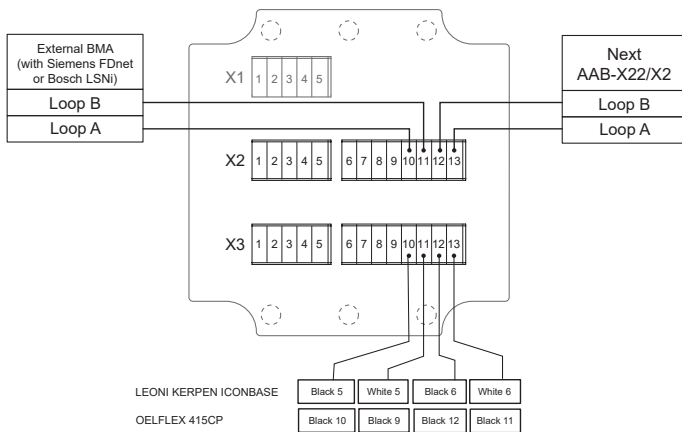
External BMA (with Siemens FDnet or Bosch LSNi)

Loop B

Loop A

Next AAB-X22/X2

Loop B

Loop A

X1 1 2 3 4 5

X2 1 2 3 4 5 6 7 8 9 10 11 12 13

X3 1 2 3 4 5 6 7 8 9 10 11 12 13

| LEONI KERPEN ICONBASE | Black 5 | White 5 | Black 6 | White 6 |
|---|---|---|---|---|
| OELFLEX 415CP | Black 10 | Black 9 | Black 12 | Black 11 |